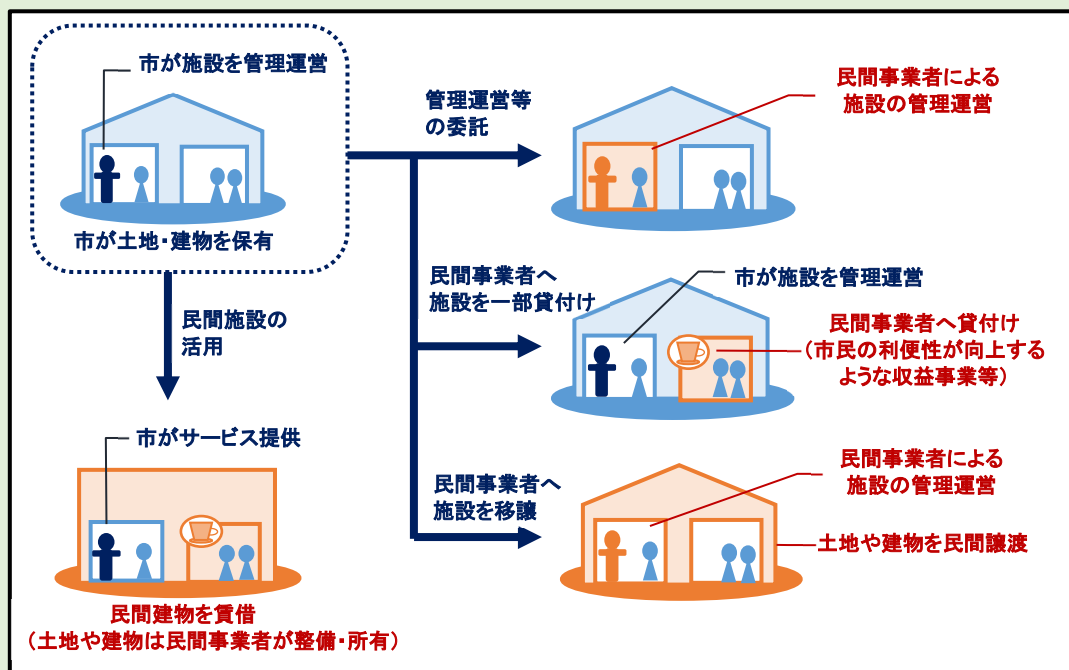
市が施設を管理運営

市が土地・建物を保有

管理運営等の委託

民間事業者による施設の管理運営

民間事業者へ施設を一部貸付け

市が施設を管理運営

民間事業者へ貸付け（市民の利便性が向上するような収益事業等）

民間施設の活用

市がサービス提供

民間建物を賃借（土地や建物は民間事業者が整備・所有）

民間事業者へ施設を移譲

民間事業者による施設の管理運営

土地や建物を民間譲渡